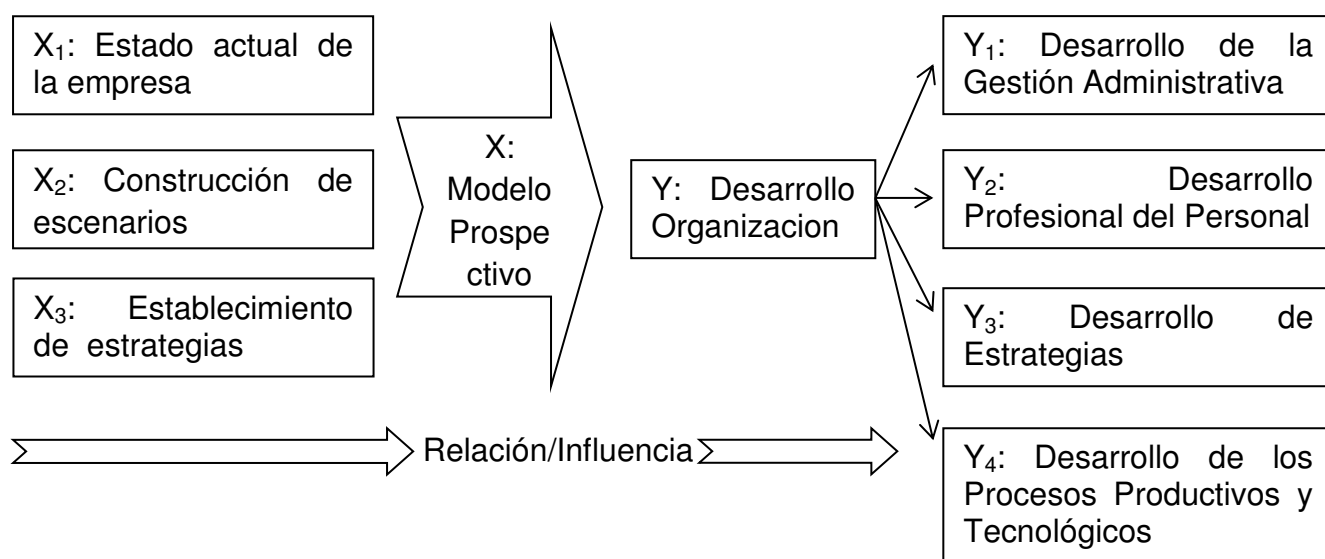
$X_1$: Estado actual de la empresa

$X_2$: Construcción de escenarios

$X_3$: Establecimiento de estrategias

X: Modelo Prospe ctivo

Y: Desarrollo Organizacion

$Y_1$: Desarrollo de la Gestión Administrativa

$Y_2$: Desarrollo Profesional del Personal

$Y_3$: Desarrollo de Estrategias

$Y_4$: Desarrollo de los Procesos Productivos y Tecnológicos

Relación/Influencia